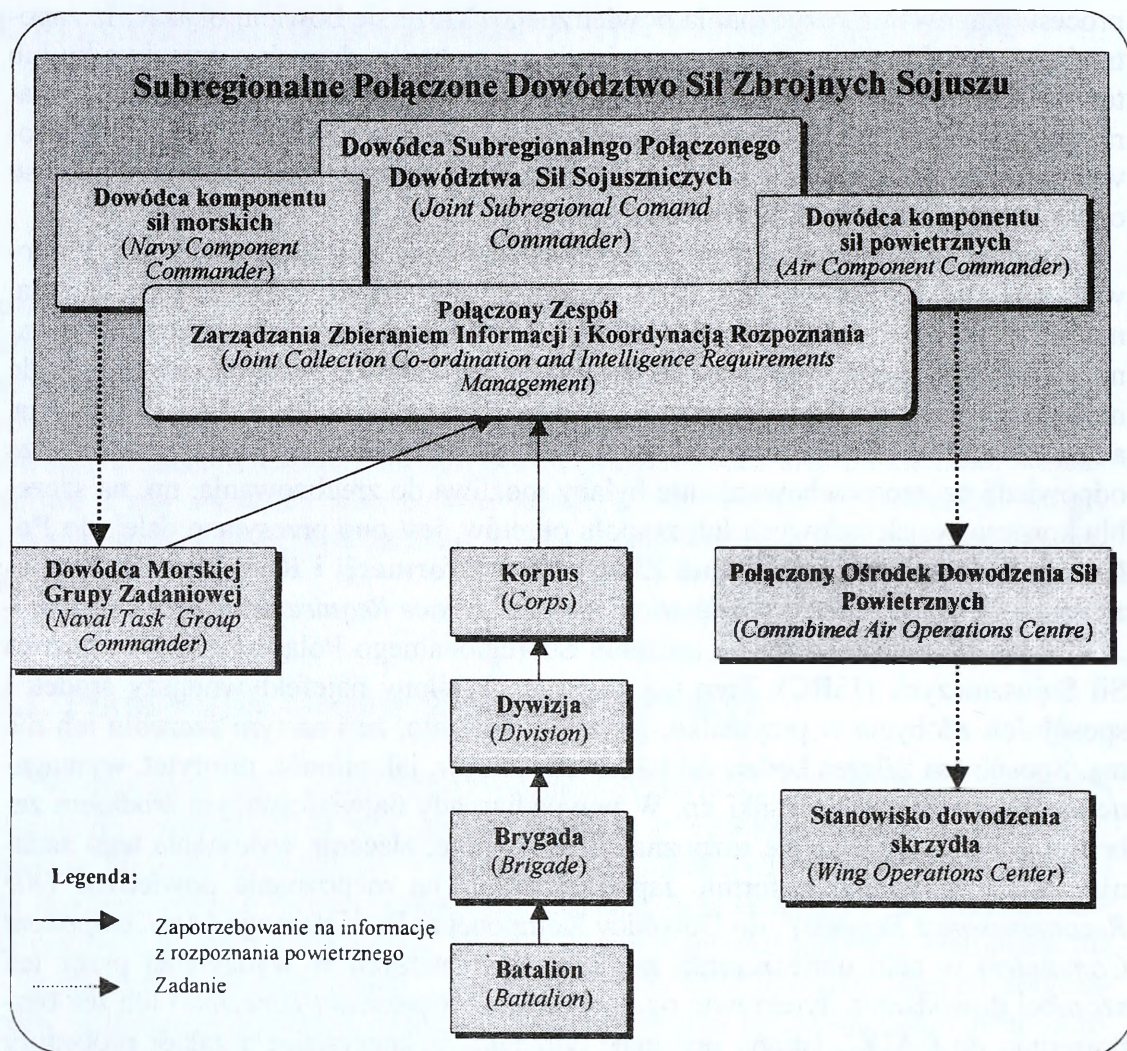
Subregionalne Połączone Dowództwo Sił Zbrojnych Sojuszu

Dowódca Subregionalngo Połączonego Dowództwa Sił Sojuszniczych (Joint Subregional Comand Commander)

Dowódca komponentu sil morskich (Navy Component Commander)

Dowódca komponentu sil powietrznych (Air Component Commander)

Połączony Zespół Zarządzania Zbieraniem Informacji i Koordynacją Rozpoznania (Joint Collection Co-ordination and Intelligence Requirements Management)

Dowódca Morskiej Grupy Zadaniowej (Naval Task Group Commander)

Korpus (Corps)

Połączony Ośrodek Dowodzenia Sił Powietrznych (Commbined Air Operations Centre)

Dywizja (Division)

Brygada (Brigade)

Stanowisko dowodzenia skrzydła (Wing Operations Center)

Batalion (Battalion)

Legenda:

Zapotrzebowanie na informację z rozpoznania powietrznego

Zadanie